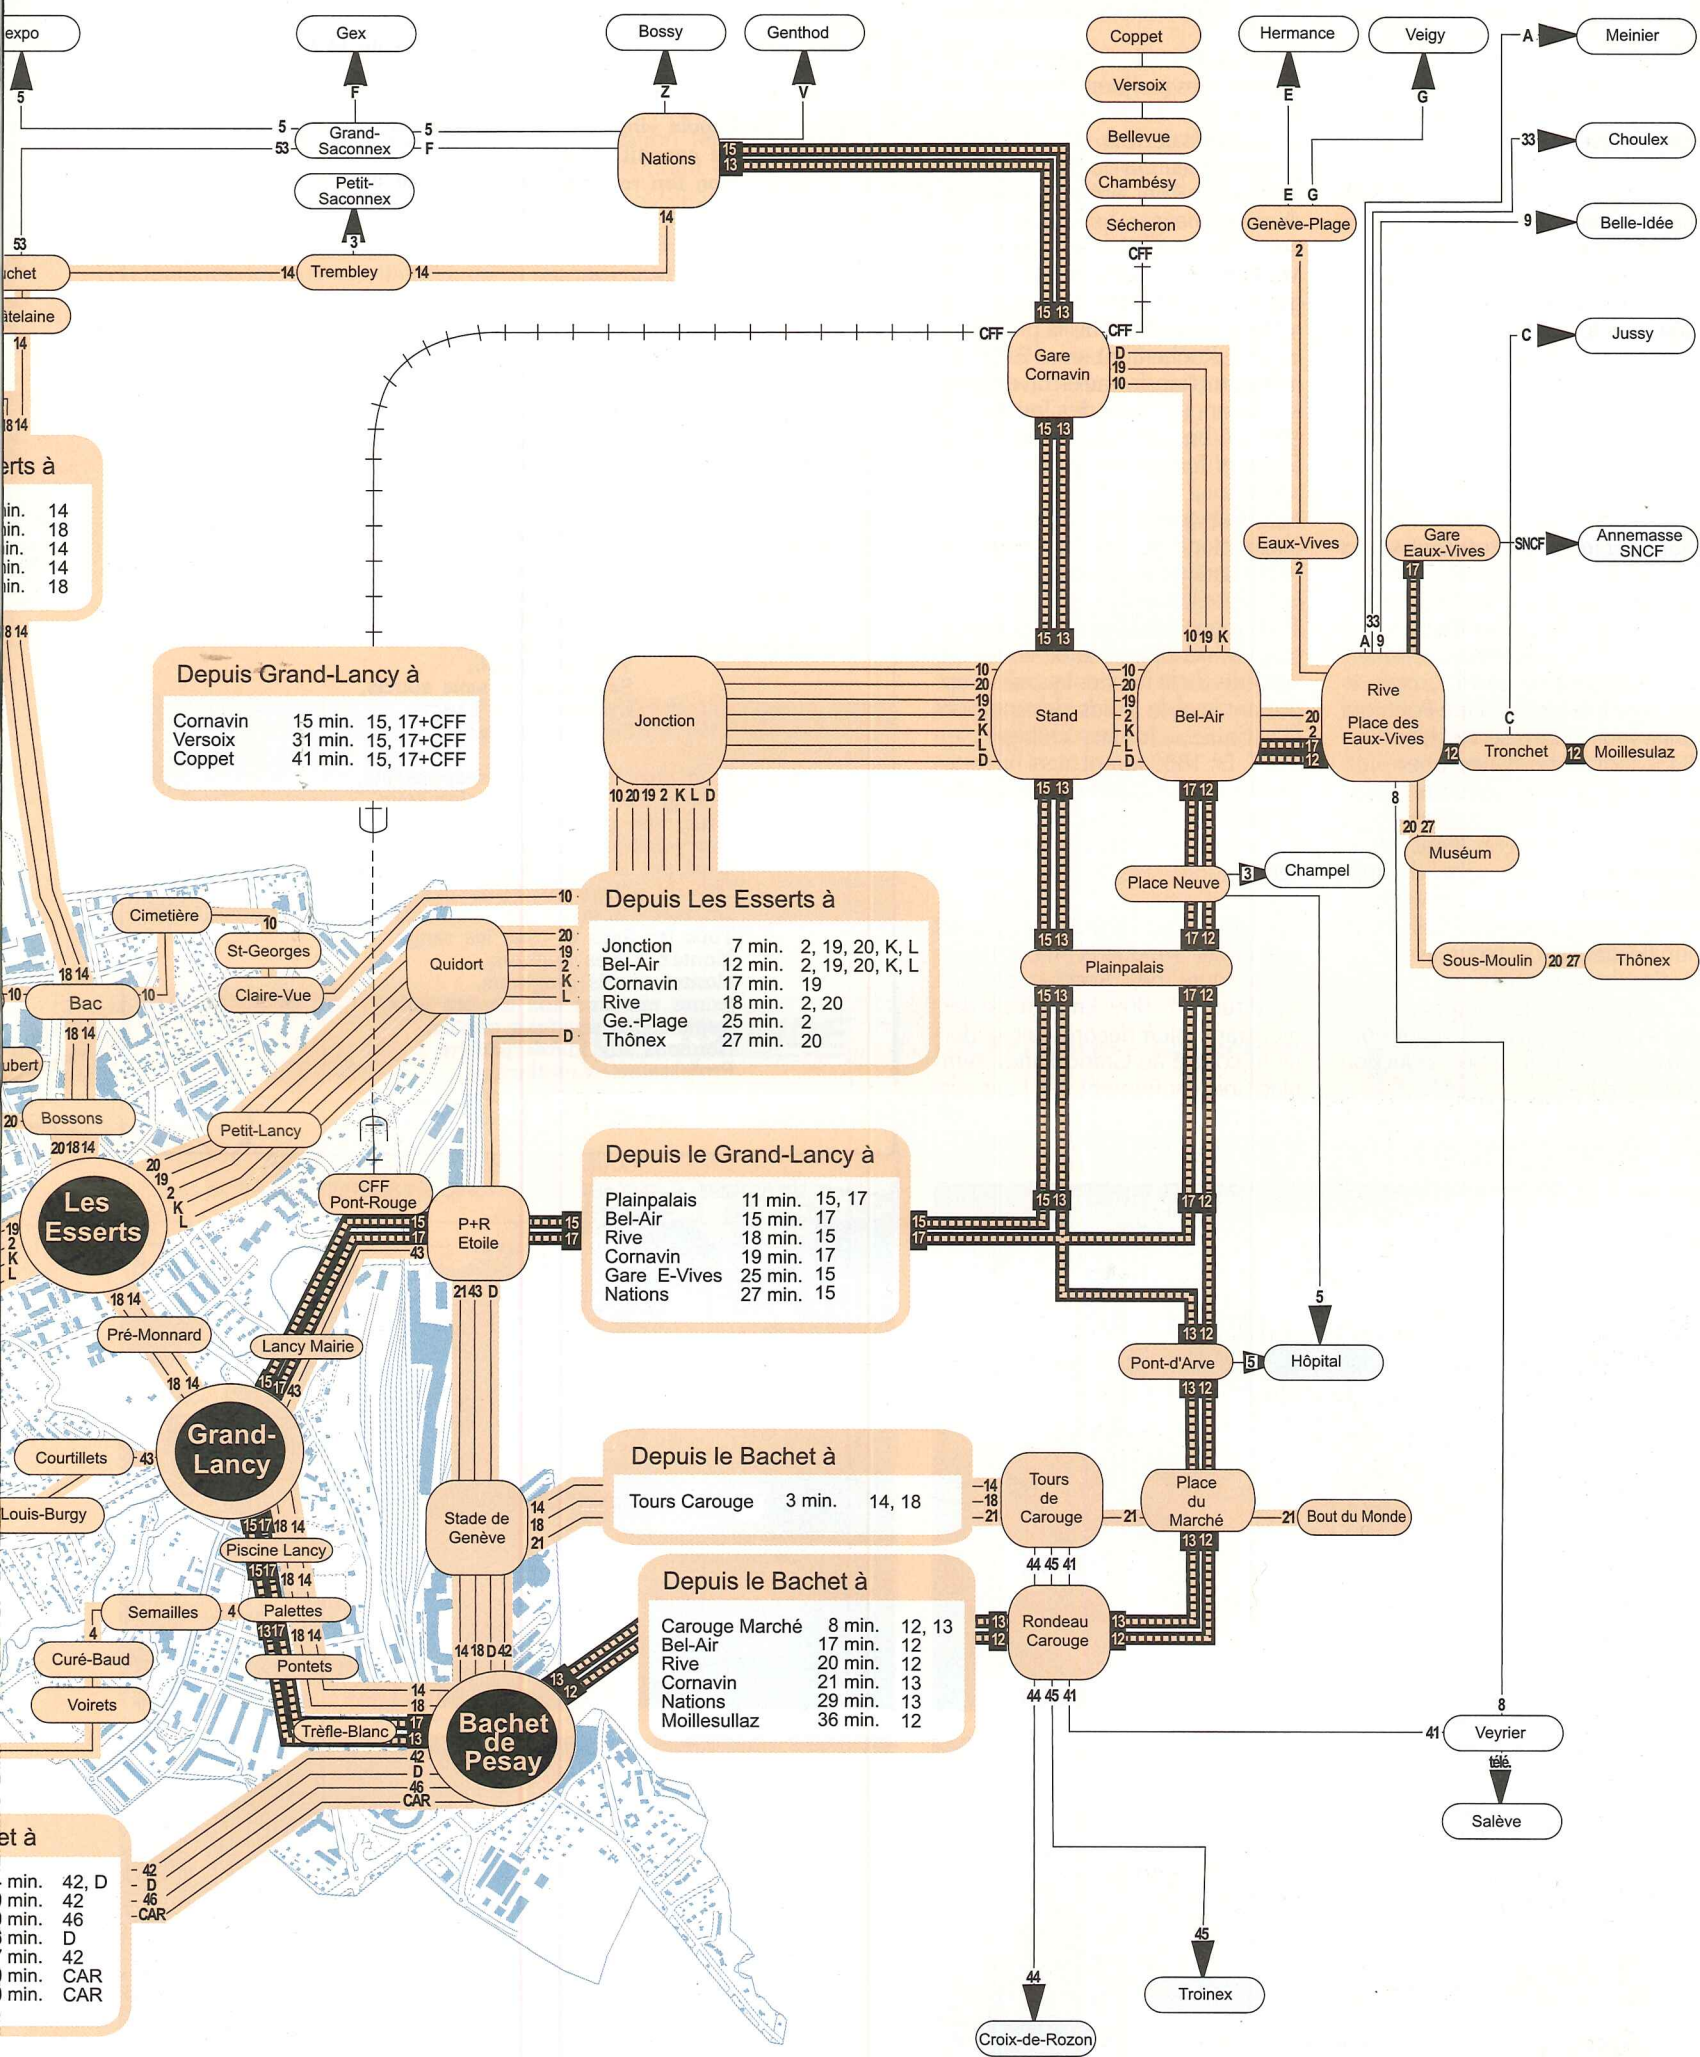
expo
5
Gex
F
Bossy
Z
Genthod
V
Coppet
Versoix
Bellevue
Chambésy
Sécheron
CFF
Hermance
E
Veigy
G
A
Meinier
33
Choulex
9
Belle-Idée
5
53
Grand-Saconnex
5
F
Nations
15
13
14
Petit-Saconnex
3
53
uchet
14
Trembley
14
âtelaine
14
E G
Genève-Plage
2
CFF
CFF
15 13
Gare Cornavin
D
19
10
C
Jussy
15 13
8 14
erts à
in. 14
in. 18
in. 14
in. 14
in. 18
Eaux-Vives
2
Gare Eaux-Vives
SNCF
Annemasse SNCF
17
8 14
Depuis Grand-Lancy à

Cornavin 15 min. 15, 17+CFF
Versoix 31 min. 15, 17+CFF
Coppet 41 min. 15, 17+CFF

15 13
10 19 K
33
A 9
Jonction
10
20
19
2
K
L
D
Stand
10
20
19
2
K
L
D
Bel-Air
20
2
17
12
Rive
Place des Eaux-Vives
C
12
Tronchet
12
Moillesulaz
10 20 19 2 K L D
15 13
17 12
8
20 27
Muséum
Place Neuve
3
Champel
Depuis Les Esserts à

Jonction 7 min. 2, 19, 20, K, L
Bel-Air 12 min. 2, 19, 20, K, L
Cornavin 17 min. 19
Rive 18 min. 2, 20
Ge.-Plage 25 min. 2
Thônex 27 min. 20

10
Cimetière
10
St-Georges
Quidort
20
19
2
K
L
18 14
10
Bac
10
Claire-Vue
15 13
17 12
Plainpalais
15 13
17 12
Sous-Moulin
20 27
Thônex
D
18 14
ubert
20
Bossons
Petit-Lancy
20 18 14
20
19
2
K
L
Les Esserts
19
2
K
L
CFF Pont-Rouge
15
17
43
P+R Etoile
15
17
Depuis le Grand-Lancy à

Plainpalais 11 min. 15, 17
Bel-Air 15 min. 17
Rive 18 min. 15
Cornavin 19 min. 17
Gare E-Vives 25 min. 15
Nations 27 min. 15

15
17
15 13
17 12
18 14
Pré-Monnard
21 43 D
Lancy Mairie
5
13 12
Pont-d'Arve
5
Hôpital
13 12
18 14
15 17 43
Grand-Lancy
Courtillets
43
Louis-Burgy
Depuis le Bachet à

Tours Carouge 3 min. 14, 18

14
18
21
Tours de Carouge
14
18
21
21
Place du Marché
21
Bout du Monde
15 17 18 14
Stade de Genève
13 12
Piscine Lancy
15 17
18 14
Semailles
4
Palettes
4
13 17
18 14
Curé-Baud
Pontets
14 18 D 42
Depuis le Bachet à

Carouge Marché 8 min. 12, 13
Bel-Air 17 min. 12
Rive 20 min. 12
Cornavin 21 min. 13
Nations 29 min. 13
Moillesullaz 36 min. 12

44 45 41
13
12
Rondeau Carouge
13
12
Voirets
14
18
13
12
Trèfle-Blanc
17
13
42
D
46
CAR
Bachet de Pesay
44 45 41
8
41
Veyrier
télé.
Salève
et à
min. 42, D
min. 42
min. 46
min. D
min. 42
min. CAR
min. CAR
42
D
46
CAR
45
Troinex
44
Croix-de-Rozon